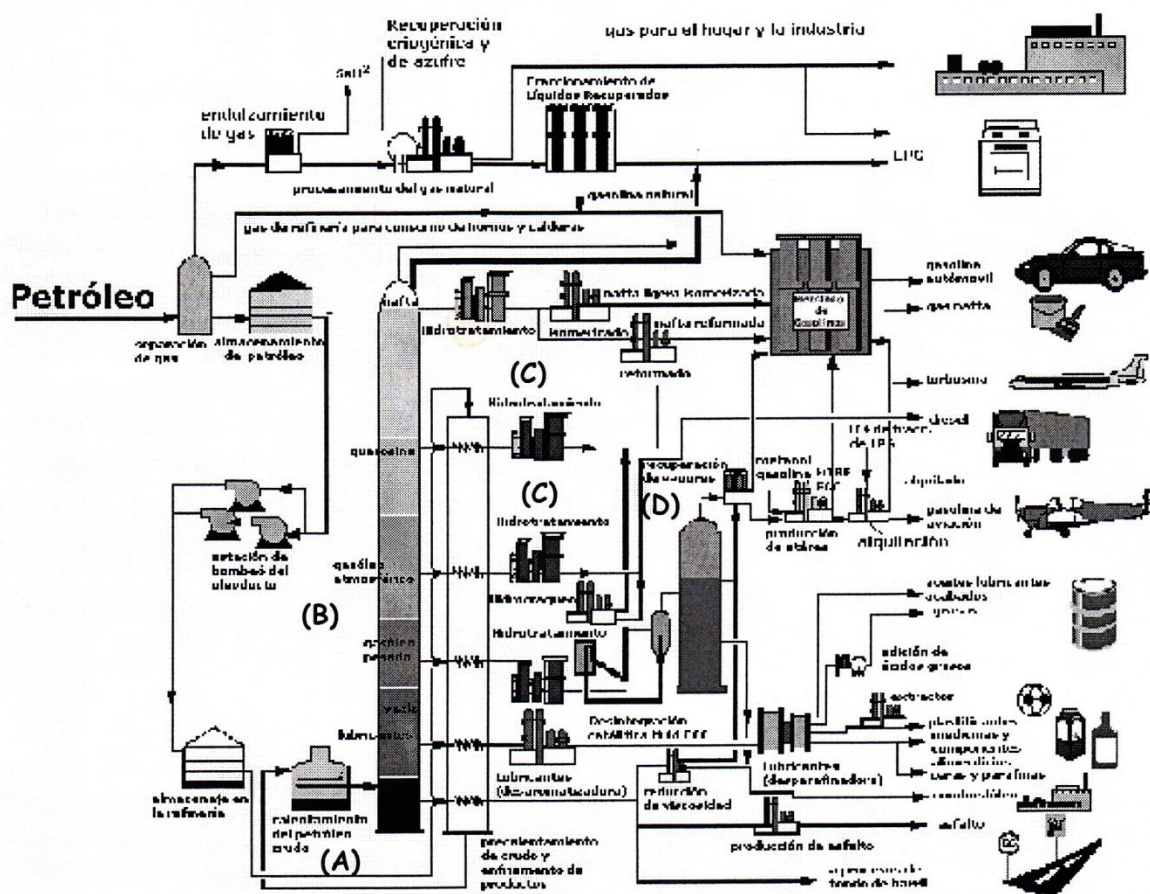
Recuperación criogénica y de azufre

gas para el hogar y la industria

endulzamiento de gas

Fraccionamiento de Líquidos Recuperados

procesamiento del gas natural

LPG

gasolina natural

gas de refinería para consumo de hornos y calderas

Petróleo

nafta

nafta ligera isomerizada

nafta reformada

Hidrotratamiento

isomerizado

mezclado de gasolinas

gasolina automóvil

gas nafta

separación de gas

almacenamiento de petróleo

(C)

reformado

turbosina

Hidrotratamiento

diesel

queroseno

(C)

recuperación de vapores

metanol gasolina

(D)

producción de éteres

alquilación

gasolina de aviación

estación de bombeo del oleoducto

Hidrotratamiento

gasóleo atmosférico

Hidrocraqueo

aceites lubricantes acabados

grasas

(B)

Hidrotratamiento

gasóleo pesado

adición de ácidos grasos

vacío

lubricantes

Desintegración catalítica fluid FCC

extractor

plastificantes

ceras y parafinas

almacenaje en la refinería

calentamiento del petróleo crudo

Lubricantes (desaromatizadora)

reducción de viscosidad

lubricantes (desparafinadora)

combustóleo

asfalto

(A)

precalentamiento de crudo y enfriamiento de productos

producción de asfalto

fondo de barril